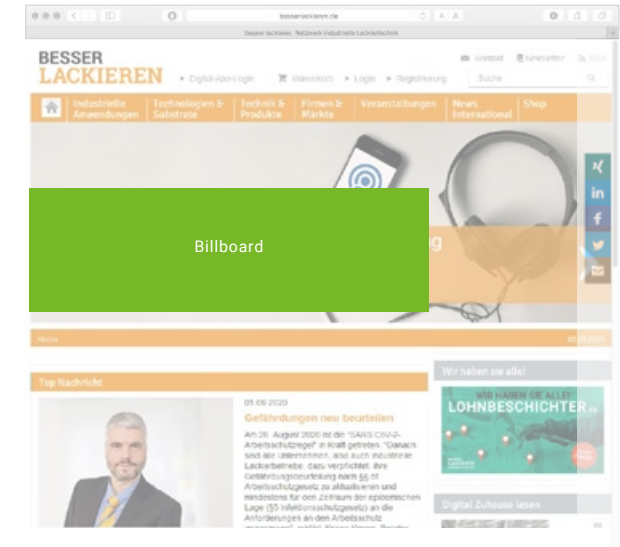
besserlackieren.de

besser lackieren. Netzwerk industrielle Lackiertechnik

BESSER LACKIEREN

▸ Digital-Abo-Login  Warenkorb  ▸ Login  ▸ Registrierung

Kontakt  Newsletter  RSS

Suche

Industrielle Anwendungen | Technologien & Substrate | Technik & Produkte | Firmen & Märkte | Veranstaltungen | News International | Shop

Billboard

Home

Top Nachricht

01.09.2020

Gefährdungen neu beurteilen

Am 20. August 2020 ist die "SARS-CoV-2-Arbeitsschutzregel" in Kraft getreten. "Danach sind alle Unternehmen, also auch industrielle Lackierbetriebe, dazu verpflichtet, ihre Gefährdungsbeurteilung nach §§ … Arbeitsschutzgesetz zu aktualisieren und mindestens für den Zeitraum der epidemischen Lage (§5 Infektionsschutzgesetz) an die Anforderungen an den Arbeitsschutz …

Wir haben sie alle!

WIR HABEN SIE ALLE!

LOHNBESCHICHTER.de

Digital Zuhause lesen